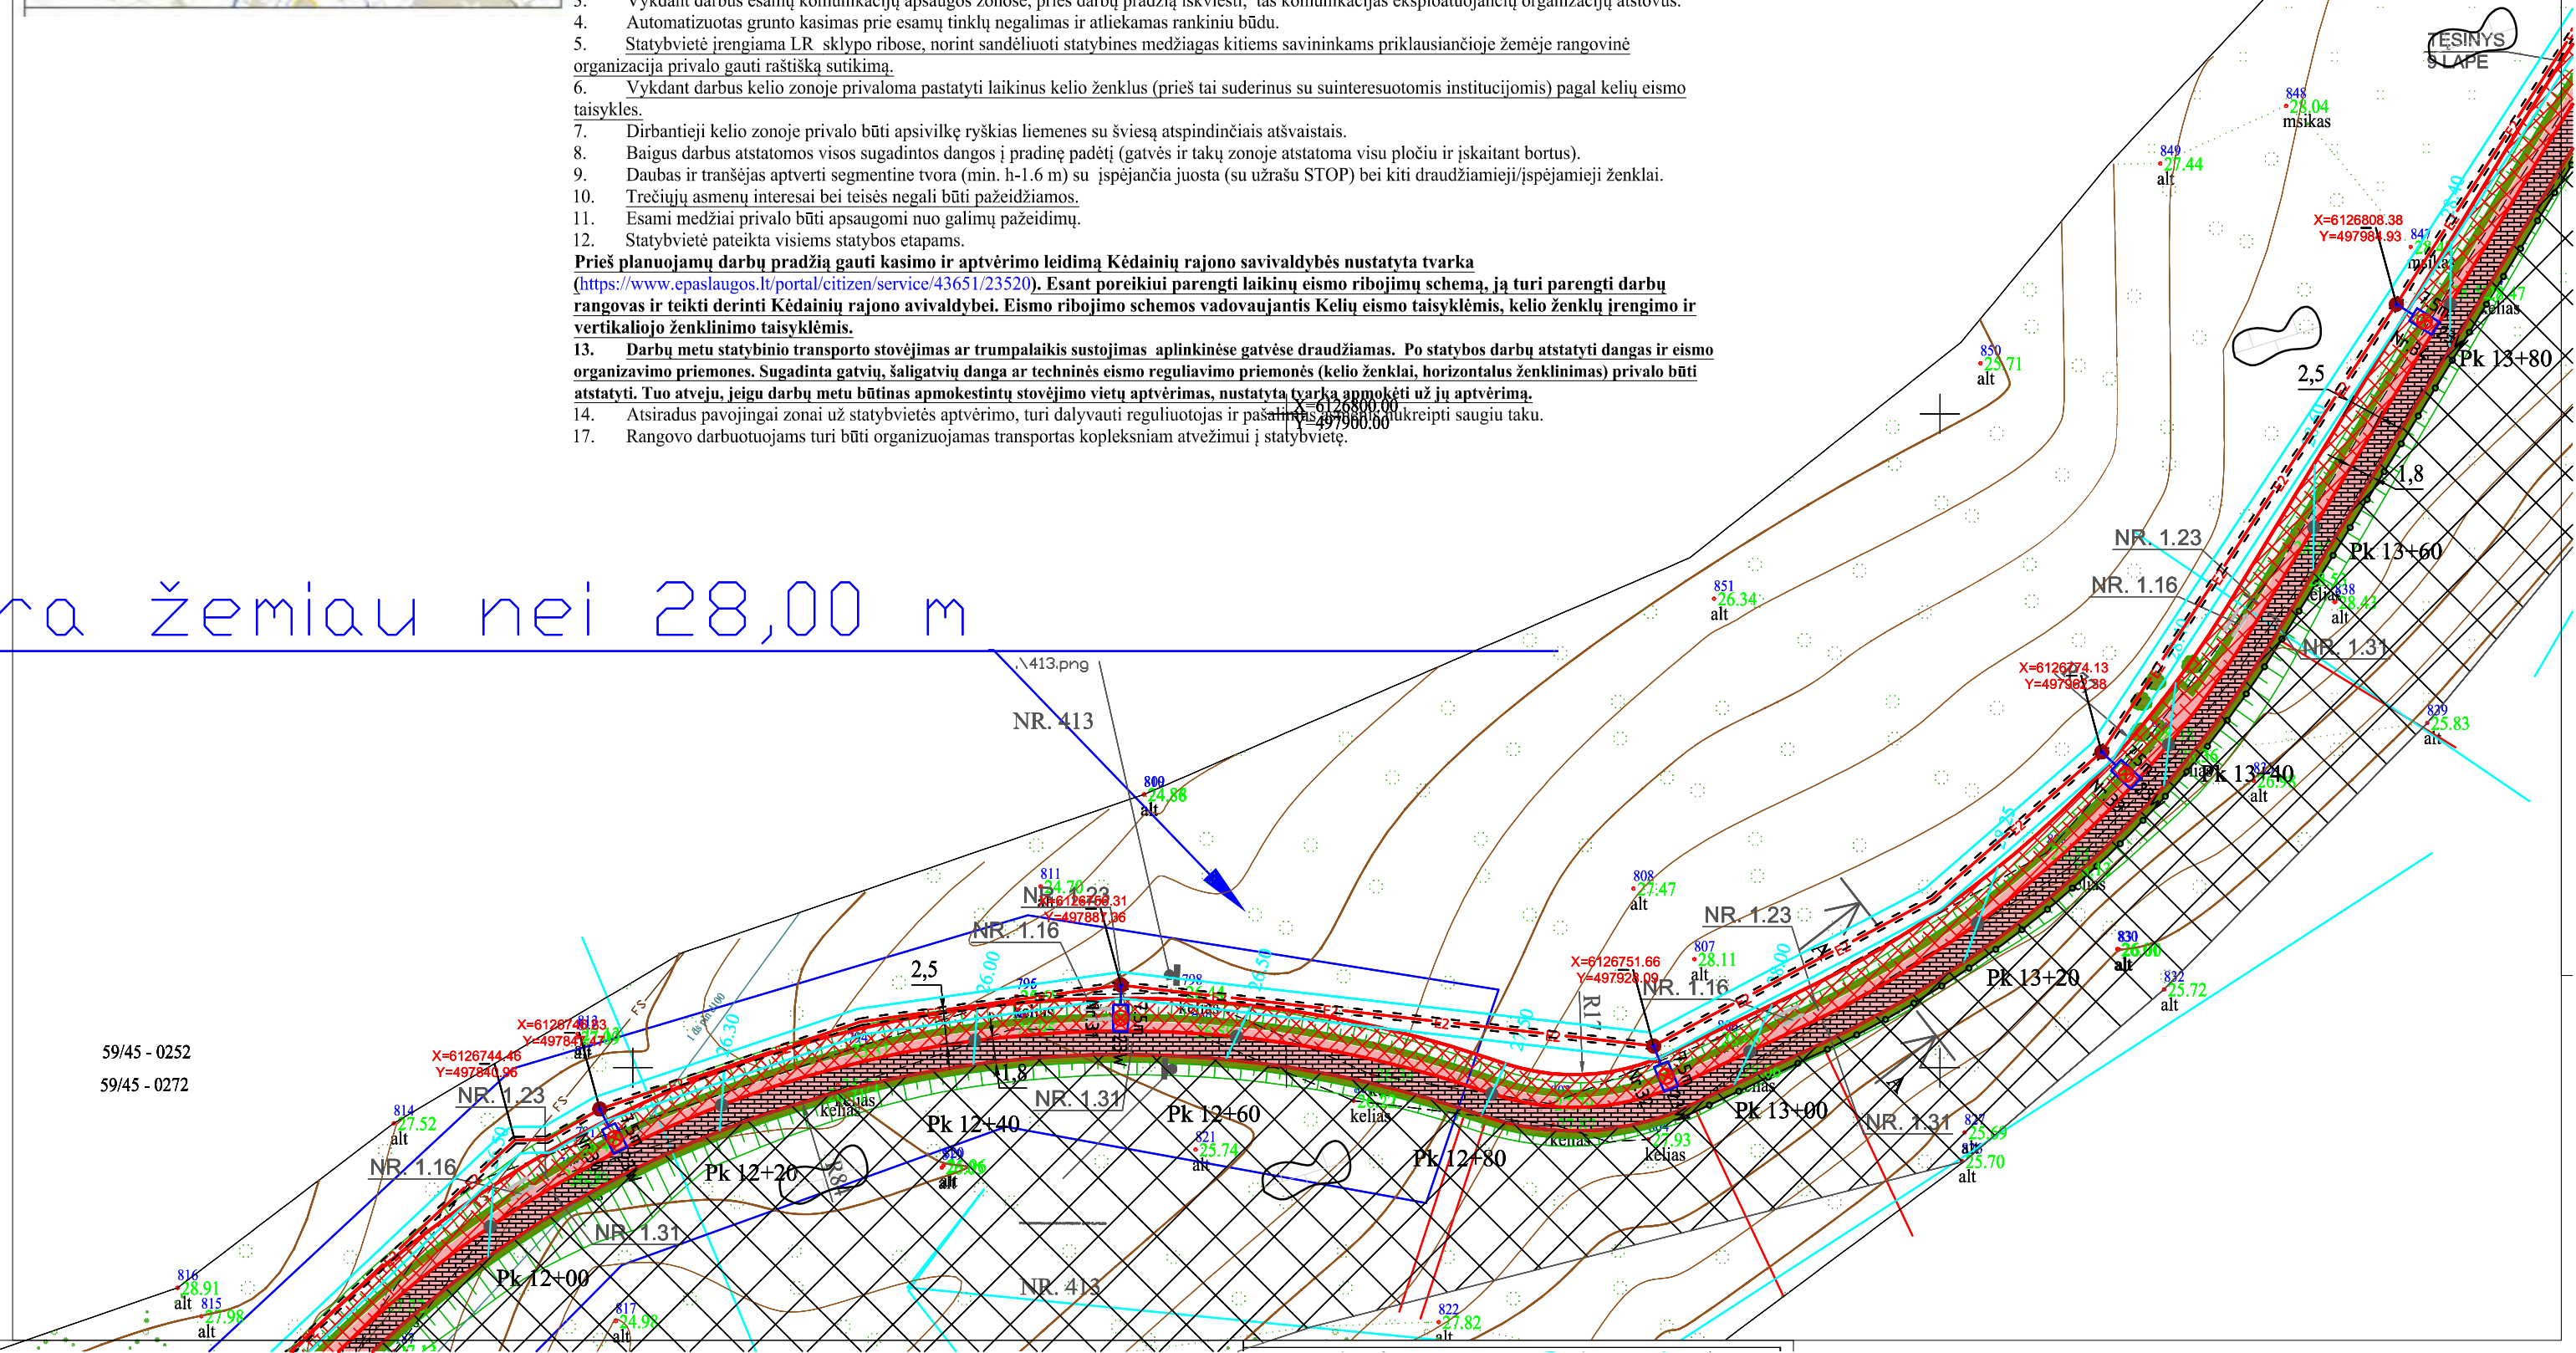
3. Vykdant darbus esamų komunikacijų apsaugos zonose, prieš darbų pradžią iškviesti, tas komunikacijas eksploatuojančių organizacijų atstovus.
4. Automatizuotas grunto kasimas prie esamų tinklų negalimas ir atliekamas rankiniu būdu.
5. Statybvietė įrengiama LR sklypo ribose, norint sandėliuoti statybines medžiagas kitiems savininkams priklausančioje žemėje rangovinė organizacija privalo gauti raštišką sutikimą.
6. Vykdant darbus kelio zonoje privaloma pastatyti laikinus kelio ženklus (prieš tai suderinus su suinteresuotomis institucijomis) pagal kelių eismo taisykles.
7. Dirbantieji kelio zonoje privalo būti apsivilkę ryškias liemenes su šviesą atspindinčiais atšvaistais.
8. Baigus darbus atstatomos visos sugadintos dangos į pradinę padėtį (gatvės ir takų zonoje atstatoma visu pločiu ir įskaitant bortus).
9. Daubas ir tranšėjas aptverti segmentine tvora (min. h-1.6 m) su įspėjančia juosta (su užrašu STOP) bei kiti draudžiamieji/įspėjamieji ženklai.
10. Trečiųjų asmenų interesai bei teisės negali būti pažeidžiamos.
11. Esami medžiai privalo būti apsaugomi nuo galimų pažeidimų.
12. Statybvietė pateikta visiems statybos etapams.
Prieš planuojamų darbų pradžią gauti kasimo ir aptvėrimo leidimą Kėdainių rajono savivaldybės nustatyta tvarka (https://www.epaslaugos.lt/portal/citizen/service/43651/23520). Esant poreikiui parengti laikinų eismo ribojimų schemą, ją turi parengti darbų rangovas ir teikti derinti Kėdainių rajono avivaldybei. Eismo ribojimo schemos vadovaujantis Kelių eismo taisyklėmis, kelio ženklų įrengimo ir vertikaliojo ženklinimo taisyklėmis.
13. Darbų metu statybinio transporto stovėjimas ar trumpalaikis sustojimas aplinkinėse gatvėse draudžiamas. Po statybos darbų atstatyti dangas ir eismo organizavimo priemones. Sugadinta gatvių, šaligatvių danga ar techninės eismo reguliavimo priemonės (kelio ženklai, horizontalus ženklinimas) privalo būti atstatyti. Tuo atveju, jeigu darbų metu būtinas apmokestintų stovėjimo vietų aptvėrimas, nustatyta tvarka apmokėti už jų aptvėrimą.
14. Atsiradus pavojingai zonai už statybvietės aptvėrimo, turi dalyvauti reguliuotojas ir pašalinius asmenis nukreipti saugiu taku.
17. Rangovo darbuotuojams turi būti organizuojamas transportas kopleksniam atvežimui į statybvietę.

X=6126800.00 Y=497900.00
TĘSINYS 5 LAPE
ra žemiau nei 28,00 m
\413.png
NR. 413
NR. 1.23
NR. 1.16
NR. 1.31
Pk 12+00
Pk 12+20
Pk 12+40
Pk 12+60
Pk 12+80
Pk 13+00
Pk 13+20
Pk 13+40
Pk 13+60
Pk 13+80
2,5
1,8
59/45 - 0252
59/45 - 0272
X=6126808.38 Y=497984.93
X=6126774.13 Y=497962.38
X=6126751.66 Y=497928.09
X=6126760.31 Y=497887.36
X=6126748.83 Y=497847.47
X=6126744.46 Y=497840.96
848 28.04 msikas
849 27.44 alt
850 25.71 alt
851 26.34 alt
809 24.88 alt
808 27.47 alt
807 28.11 alt
811 24.70
814 27.52 alt
816 28.91 alt
815 27.98 alt
817 24.98 alt
821 25.74 alt
822 27.82 alt
830 26.00 alt
832 25.72 alt
839 25.83 alt
838 28.43 alt
kelias
alt